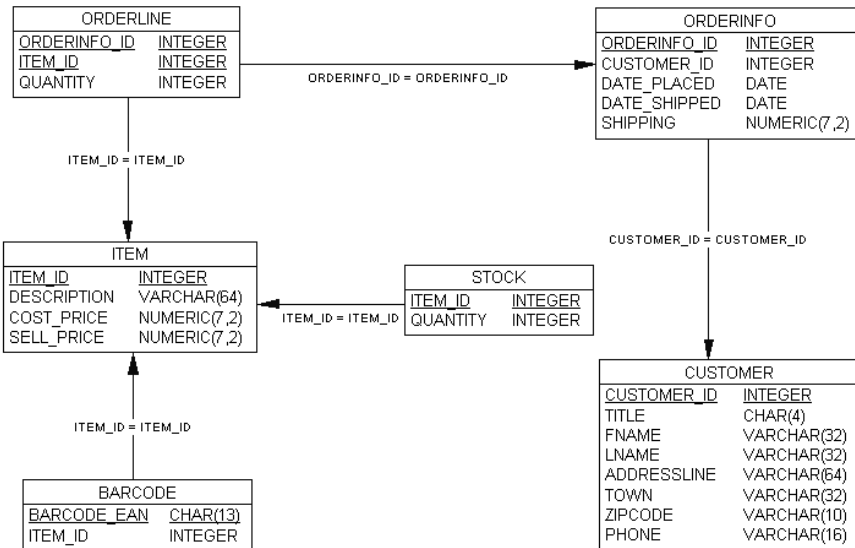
ORDERLINE

| ORDERINFO_ID | INTEGER |
|---|---|
| ITEM_ID | INTEGER |
| QUANTITY | INTEGER |

ORDERINFO_ID = ORDERINFO_ID

ORDERINFO

| ORDERINFO_ID | INTEGER |
|---|---|
| CUSTOMER_ID | INTEGER |
| DATE_PLACED | DATE |
| DATE_SHIPPED | DATE |
| SHIPPING | NUMERIC(7,2) |

ITEM_ID = ITEM_ID

CUSTOMER_ID = CUSTOMER_ID

ITEM

| ITEM_ID | INTEGER |
|---|---|
| DESCRIPTION | VARCHAR(64) |
| COST_PRICE | NUMERIC(7,2) |
| SELL_PRICE | NUMERIC(7,2) |

ITEM_ID = ITEM_ID

STOCK

| ITEM_ID | INTEGER |
|---|---|
| QUANTITY | INTEGER |

CUSTOMER

| CUSTOMER_ID | INTEGER |
|---|---|
| TITLE | CHAR(4) |
| FNAME | VARCHAR(32) |
| LNAME | VARCHAR(32) |
| ADDRESSLINE | VARCHAR(64) |
| TOWN | VARCHAR(32) |
| ZIPCODE | VARCHAR(10) |
| PHONE | VARCHAR(16) |

ITEM_ID = ITEM_ID

BARCODE

| BARCODE_EAN | CHAR(13) |
|---|---|
| ITEM_ID | INTEGER |